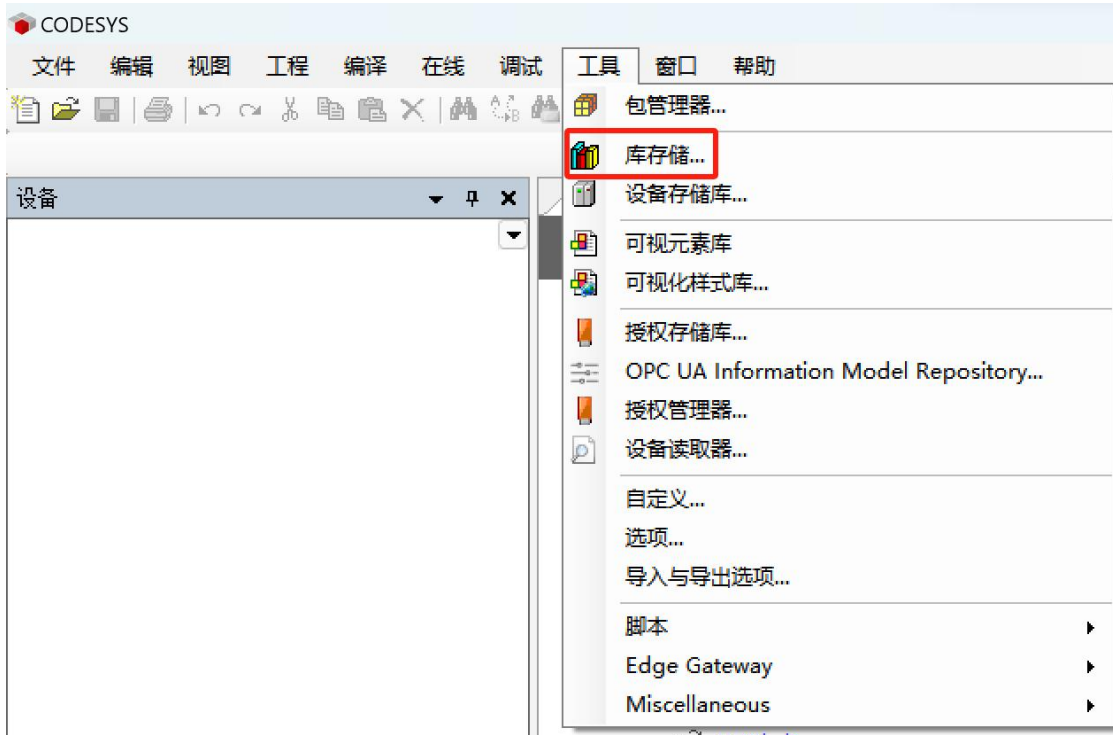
CODESYS

文件 编辑 视图 工程 编译 在线 调试 工具 窗口 帮助

设备

包管理器...
库存储...
设备存储库...
可视元素库
可视化样式库...
授权存储库...
OPC UA Information Model Repository...
授权管理器...
设备读取器...
自定义...
选项...
导入与导出选项...
脚本
Edge Gateway
Miscellaneous